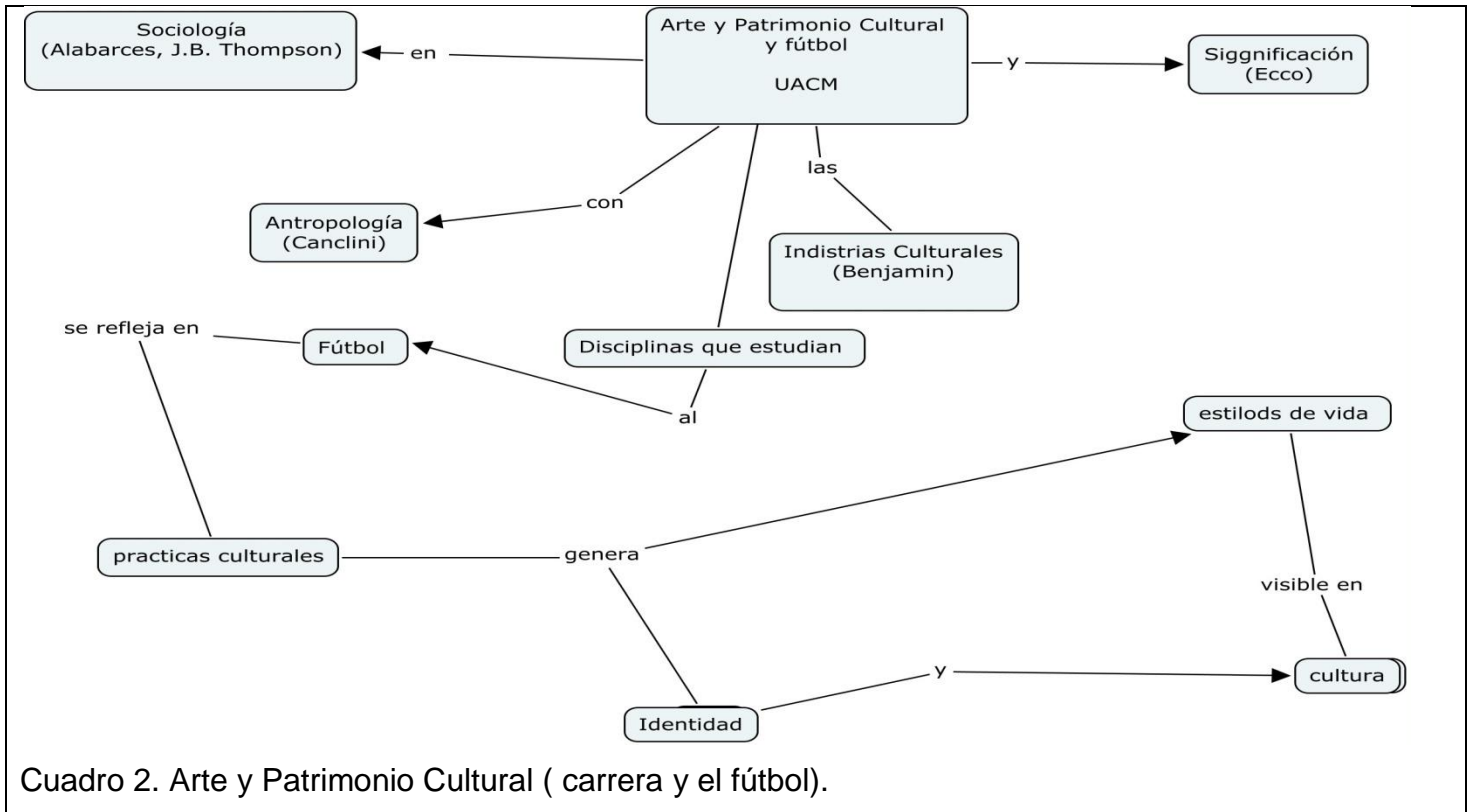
Sociología (Alabarces, J.B. Thompson)

en

Arte y Patrimonio Cultural y fútbol

UACM

y

Siggnificación (Ecco)

las

con

Antropología (Canclini)

Indistrias Culturales (Benjamin)

se refleja en

Fútbol

Disciplinas que estudian

al

estilods de vida

practicas culturales

genera

visible en

y

cultura

Identidad

Cuadro 2. Arte y Patrimonio Cultural ( carrera y el fútbol).